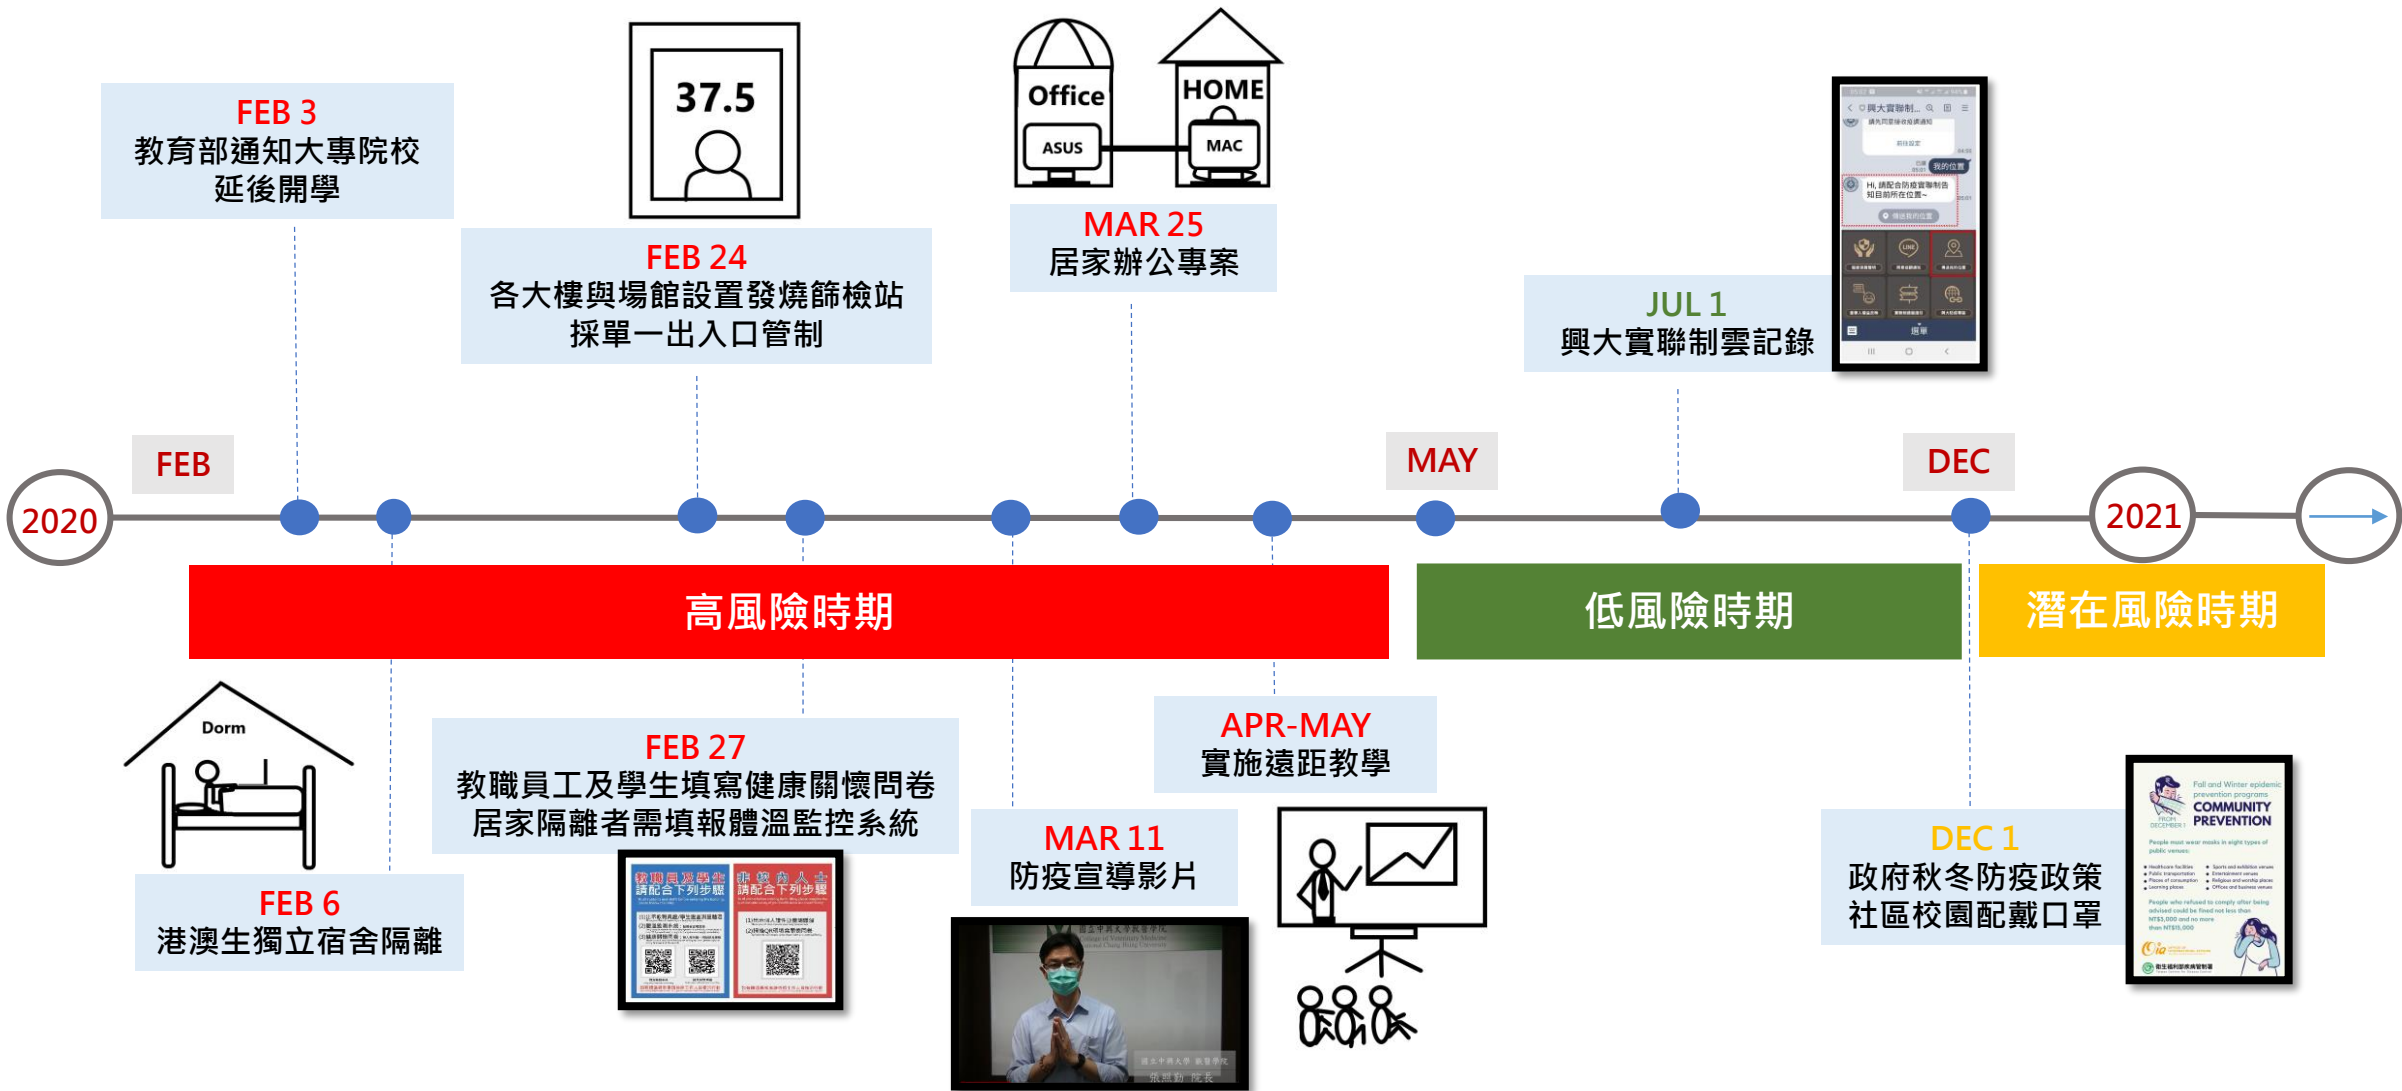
FEB 3
教育部通知大專院校延後開學

37.5

FEB 24
各大樓與場館設置發燒篩檢站
採單一出入口管制

Office
ASUS
HOME
MAC

MAR 25
居家辦公專案

JUL 1
興大實聯制雲記錄

FEB

MAY

DEC

2020

2021

高風險時期

低風險時期

潛在風險時期

Dorm

FEB 6
港澳生獨立宿舍隔離

FEB 27
教職員工及學生填寫健康關懷問卷
居家隔離者需填報體溫監控系統

教職員及學生
請配合下列步驟

非本校人士
請配合下列步驟

MAR 11
防疫宣導影片

APR-MAY
實施遠距教學

DEC 1
政府秋冬防疫政策
社區校園配戴口罩

Fall and Winter epidemic prevention programs
COMMUNITY PREVENTION
People must wear masks in eight types of public venues:
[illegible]